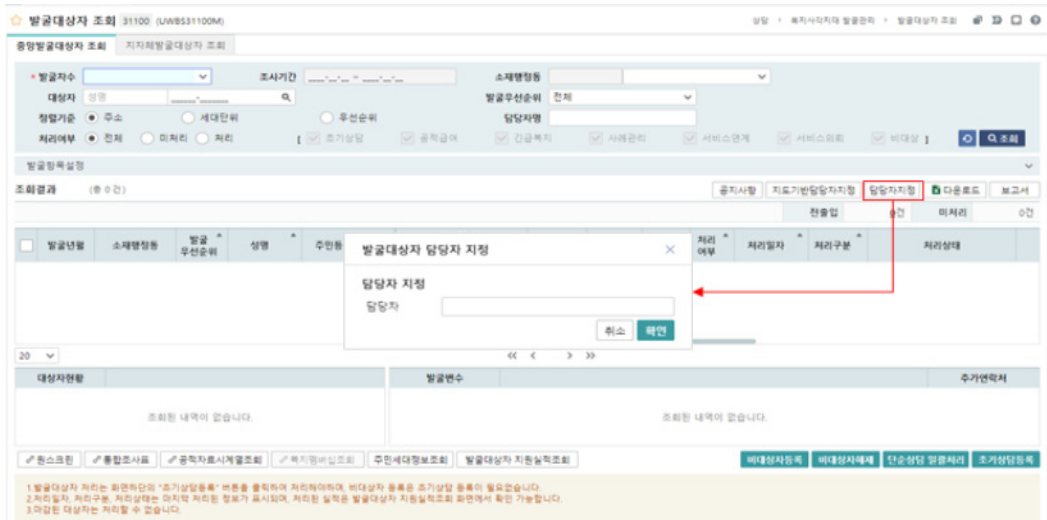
발굴대상자 조회 31100 (UWBS31100M)

상담 > 복지사각지대 발굴관리 > 발굴대상자 조회

중앙발굴대상자 조회 | 지자체발굴대상자 조회

* 발굴차수 | 조사기간 ____-__-__ ~ ____-__-__ | 소재행정동
대상자 성명 | 발굴우선순위 전체
정렬기준 ● 주소 ○ 세대단위 ○ 우선순위 | 담당자명
처리여부 ● 전체 ○ 미처리 ○ 처리 [ 초기상담 공적급여 긴급복지 사례관리 서비스연계 서비스의뢰 비대상 ] 조회

발굴항목설정

조회결과 (총 0건)

공지사항 | 지도기반담당자지정 | 담당자지정 | 다운로드 | 보고서

전출입 0건 | 미처리 0건

| 발굴년월 | 소재행정동 | 발굴 우선순위 | 성명 | 주민등 | 처리 여부 | 처리일자 | 처리구분 | 처리상태 |
|---|---|---|---|---|---|---|---|---|

발굴대상자 담당자 지정

담당자 지정
담당자
취소 확인

20

대상자현황 | 발굴변수 | 추가연락처

조회된 내역이 없습니다. | 조회된 내역이 없습니다.

원스크린 | 통합조사표 | 공적자료시계열조회 | 복지멤버십조회 | 주민세대정보조회 | 발굴대상자 지원실적조회 | 비대상자등록 | 비대상자해제 | 단순상담 일괄처리 | 초기상담등록

1.발굴대상자 처리는 화면하단의 "초기상담등록" 버튼을 클릭하여 처리하여야하며, 비대상자 등록은 초기상담 등록이 필요없습니다.
2.처리일자, 처리구분, 처리상태는 마지막 처리된 정보가 표시되며, 처리된 실적은 발굴대상자 지원실적조회 화면에서 확인 가능합니다.
3.마감된 대상자는 처리할 수 없습니다.